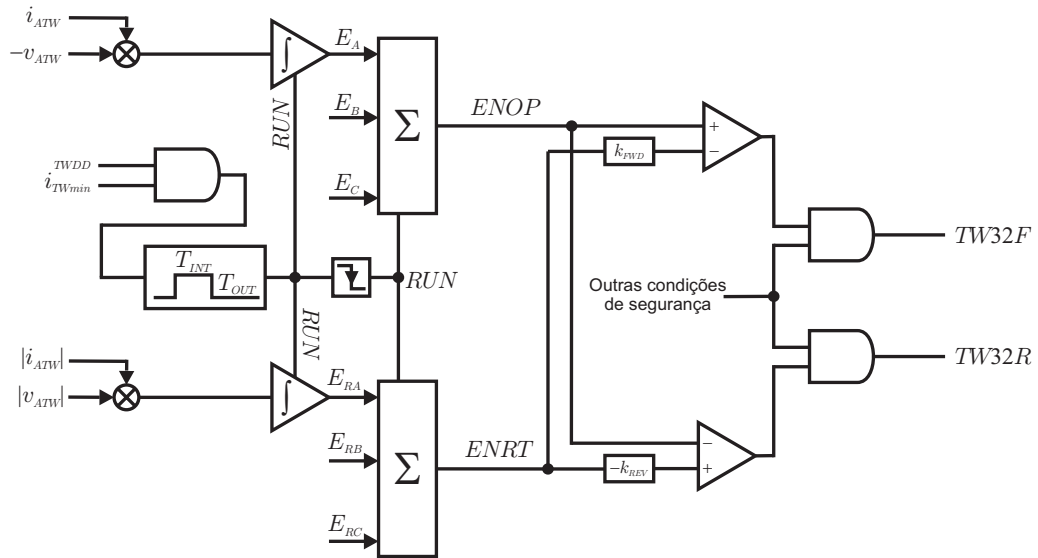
$i_{ATW}$
$-v_{ATW}$
$\int$
$E_A$
$E_B$
$E_C$
$\Sigma$
$RUN$
$ENOP$
$k_{FWD}$
+
−
$i^{TWDD}$
$i_{TWmin}$
$T_{INT}$
$T_{OUT}$
$RUN$
$RUN$
$TW32F$
Outras condições de segurança
$TW32R$
$|i_{ATW}|$
$|v_{ATW}|$
$\int$
$E_{RA}$
$E_{RB}$
$E_{RC}$
$\Sigma$
$ENRT$
$-k_{REV}$
−
+